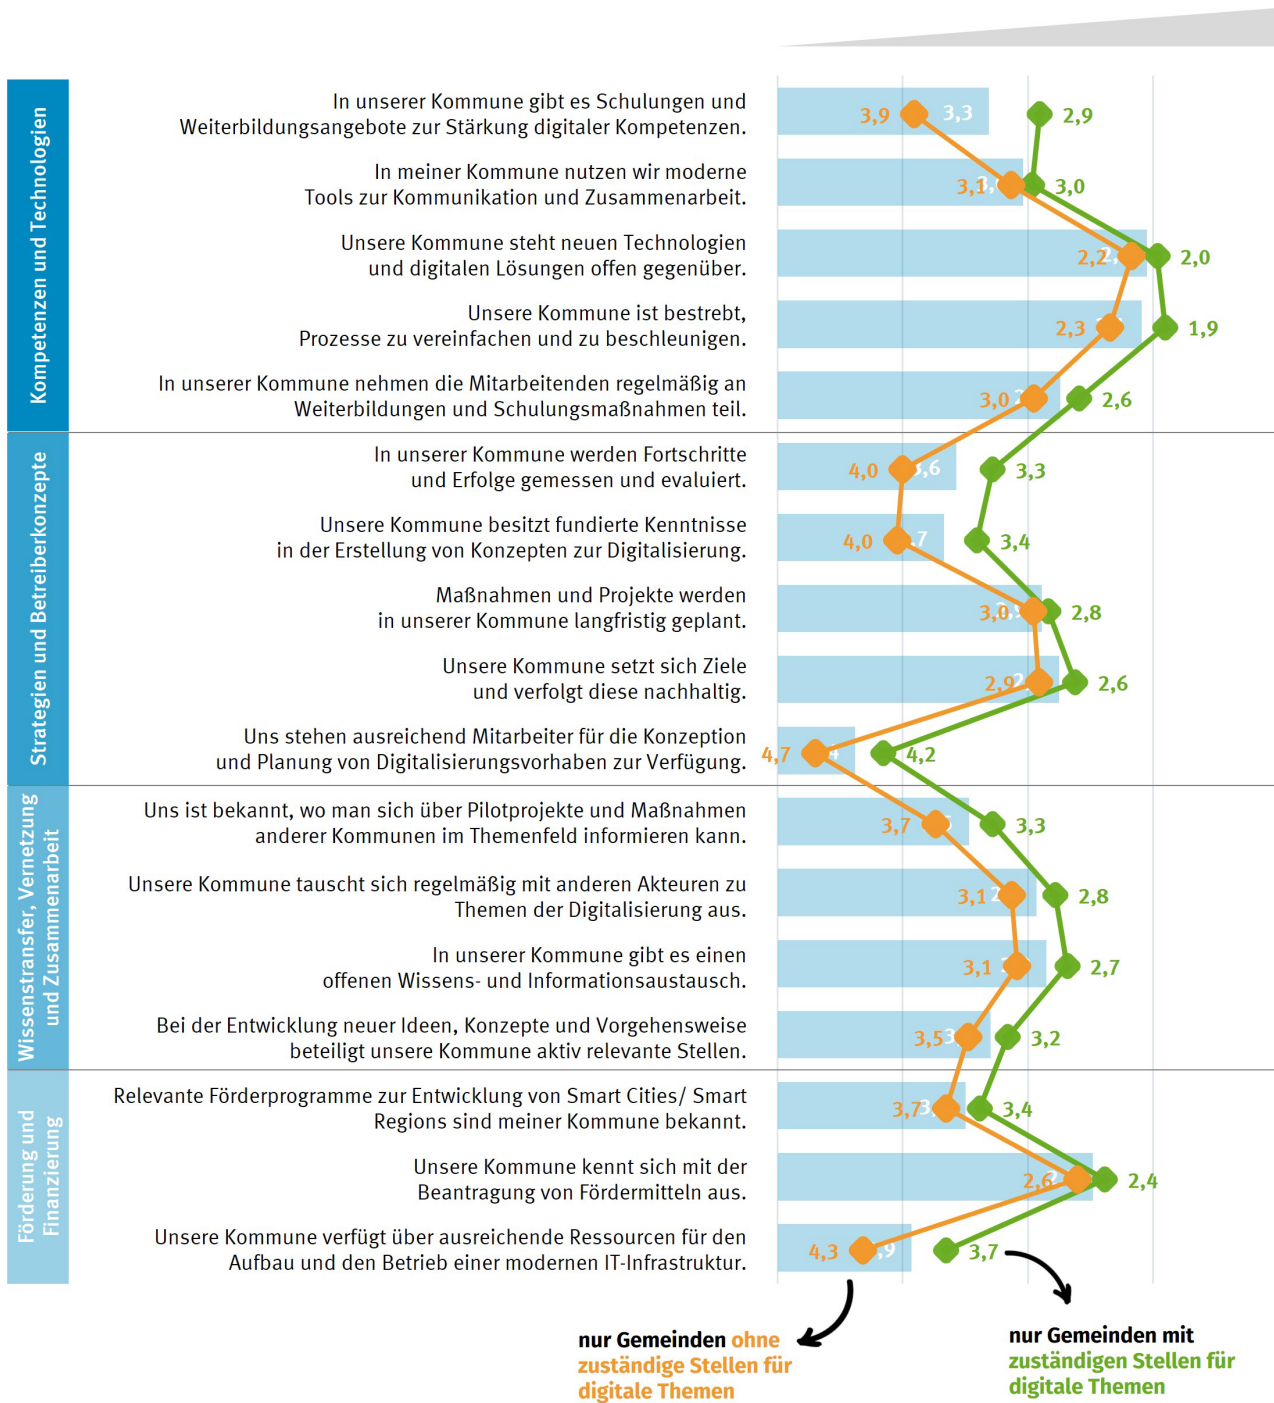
Kompetenzen und Technologien

In unserer Kommune gibt es Schulungen und Weiterbildungsangebote zur Stärkung digitaler Kompetenzen.

3,9 3,3 2,9

In meiner Kommune nutzen wir moderne Tools zur Kommunikation und Zusammenarbeit.

3,1 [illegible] 3,0

Unsere Kommune steht neuen Technologien und digitalen Lösungen offen gegenüber.

2,2 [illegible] 2,0

Unsere Kommune ist bestrebt, Prozesse zu vereinfachen und zu beschleunigen.

2,3 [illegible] 1,9

In unserer Kommune nehmen die Mitarbeitenden regelmäßig an Weiterbildungen und Schulungsmaßnahmen teil.

3,0 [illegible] 2,6

Strategien und Betreiberkonzepte

In unserer Kommune werden Fortschritte und Erfolge gemessen und evaluiert.

4,0 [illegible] 3,3

Unsere Kommune besitzt fundierte Kenntnisse in der Erstellung von Konzepten zur Digitalisierung.

4,0 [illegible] 3,4

Maßnahmen und Projekte werden in unserer Kommune langfristig geplant.

3,0 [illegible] 2,8

Unsere Kommune setzt sich Ziele und verfolgt diese nachhaltig.

2,9 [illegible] 2,6

Uns stehen ausreichend Mitarbeiter für die Konzeption und Planung von Digitalisierungsvorhaben zur Verfügung.

4,7 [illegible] 4,2

Wissenstransfer, Vernetzung und Zusammenarbeit

Uns ist bekannt, wo man sich über Pilotprojekte und Maßnahmen anderer Kommunen im Themenfeld informieren kann.

3,7 3,3

Unsere Kommune tauscht sich regelmäßig mit anderen Akteuren zu Themen der Digitalisierung aus.

3,1 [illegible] 2,8

In unserer Kommune gibt es einen offenen Wissens- und Informationsaustausch.

3,1 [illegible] 2,7

Bei der Entwicklung neuer Ideen, Konzepte und Vorgehensweise beteiligt unsere Kommune aktiv relevante Stellen.

3,5 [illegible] 3,2

Förderung und Finanzierung

Relevante Förderprogramme zur Entwicklung von Smart Cities/ Smart Regions sind meiner Kommune bekannt.

3,7 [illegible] 3,4

Unsere Kommune kennt sich mit der Beantragung von Fördermitteln aus.

2,6 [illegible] 2,4

Unsere Kommune verfügt über ausreichende Ressourcen für den Aufbau und den Betrieb einer modernen IT-Infrastruktur.

4,3 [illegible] 3,7

nur Gemeinden ohne zuständige Stellen für digitale Themen

nur Gemeinden mit zuständigen Stellen für digitale Themen